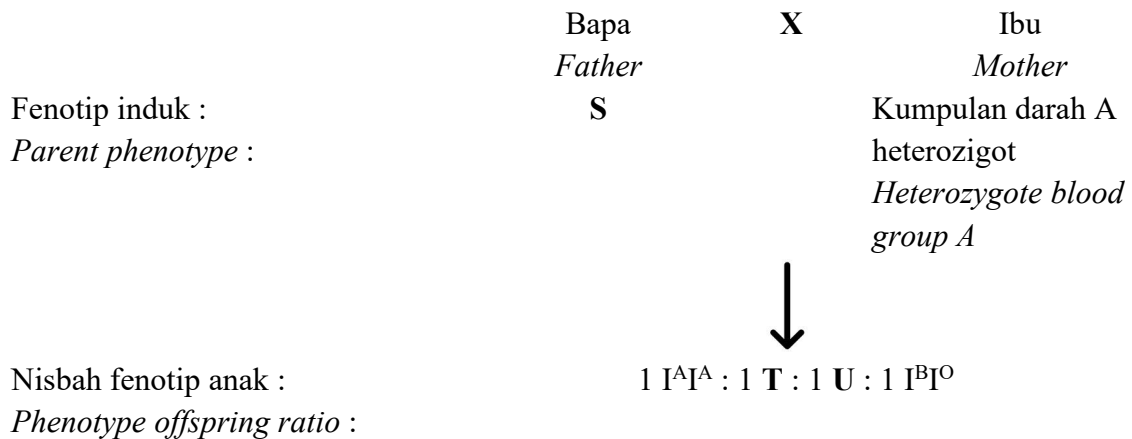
Bapa X Ibu
*Father* *Mother*

Fenotip induk : S Kumpulan darah A heterozigot
*Parent phenotype* : *Heterozygote blood group A*

Nisbah fenotip anak : 1 $I^AI^A$ : 1 **T** : 1 **U** : 1 $I^BI^O$
*Phenotype offspring ratio* :